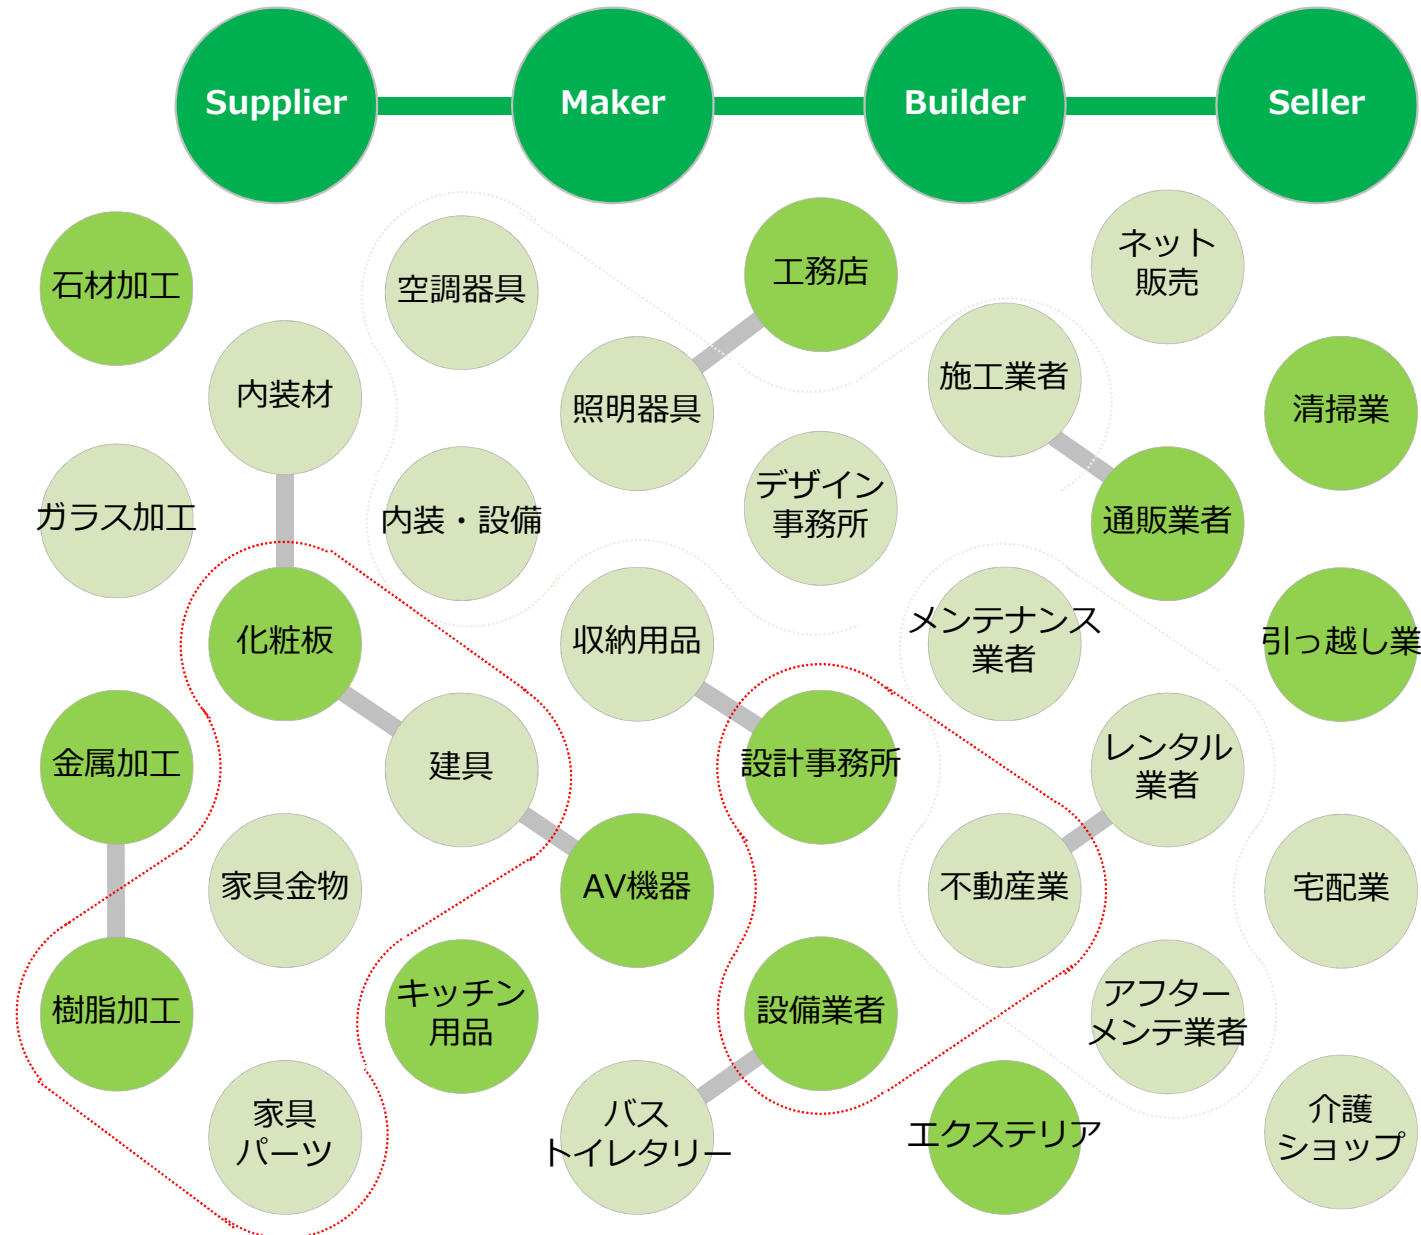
Supplier
Maker
Builder
Seller

石材加工
空調器具
工務店
ネット販売
内装材
照明器具
施工業者
清掃業
ガラス加工
内装・設備
デザイン事務所
通販業者
化粧板
収納用品
メンテナンス業者
引っ越し業
金属加工
建具
設計事務所
レンタル業者
家具金物
AV機器
不動産業
宅配業
樹脂加工
キッチン用品
設備業者
アフターメンテ業者
家具パーツ
バストイレタリー
エクステリア
介護ショップ